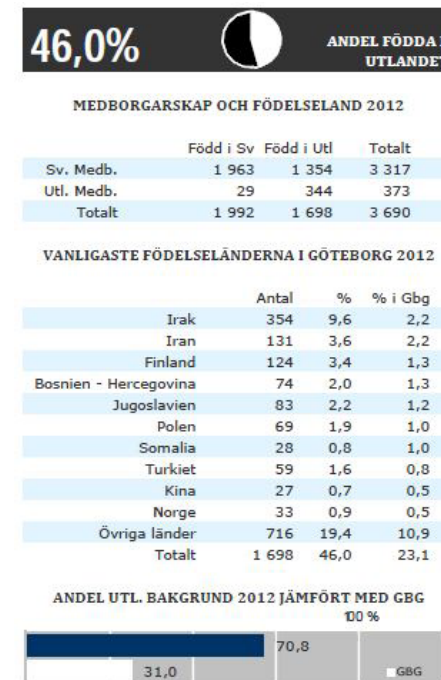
46,0%

ANDEL FÖDDA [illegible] UTLANDET

MEDBORGARSKAP OCH FÖDELSELAND 2012

| | Född i Sv | Född i Utl | Totalt |
|---|---|---|---|
| Sv. Medb. | 1 963 | 1 354 | 3 317 |
| Utl. Medb. | 29 | 344 | 373 |
| Totalt | 1 992 | 1 698 | 3 690 |

VANLIGASTE FÖDELSELÄNDERNA I GÖTEBORG 2012

| | Antal | % | % i Gbg |
|---|---|---|---|
| Irak | 354 | 9,6 | 2,2 |
| Iran | 131 | 3,6 | 2,2 |
| Finland | 124 | 3,4 | 1,3 |
| Bosnien - Hercegovina | 74 | 2,0 | 1,3 |
| Jugoslavien | 83 | 2,2 | 1,2 |
| Polen | 69 | 1,9 | 1,0 |
| Somalia | 28 | 0,8 | 1,0 |
| Turkiet | 59 | 1,6 | 0,8 |
| Kina | 27 | 0,7 | 0,5 |
| Norge | 33 | 0,9 | 0,5 |
| Övriga länder | 716 | 19,4 | 10,9 |
| Totalt | 1 698 | 46,0 | 23,1 |

ANDEL UTL. BAKGRUND 2012 JÄMFÖRT MED GBG

100 %

70,8

31,0

GBG